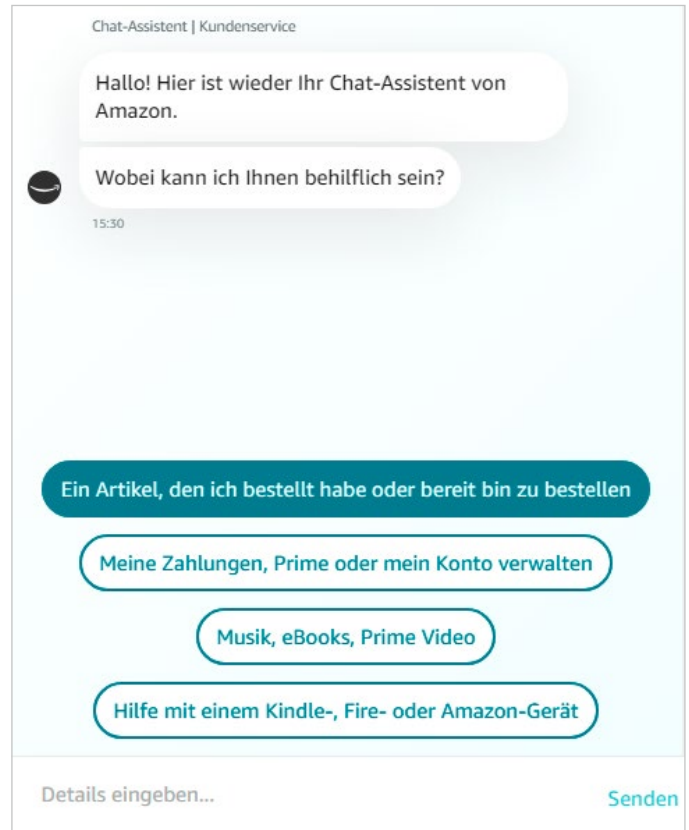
Chat-Assistent | Kundenservice

Hallo! Hier ist wieder Ihr Chat-Assistent von Amazon.

Wobei kann ich Ihnen behilflich sein?

15:30

Ein Artikel, den ich bestellt habe oder bereit bin zu bestellen

Meine Zahlungen, Prime oder mein Konto verwalten

Musik, eBooks, Prime Video

Hilfe mit einem Kindle-, Fire- oder Amazon-Gerät

Details eingeben...

Senden